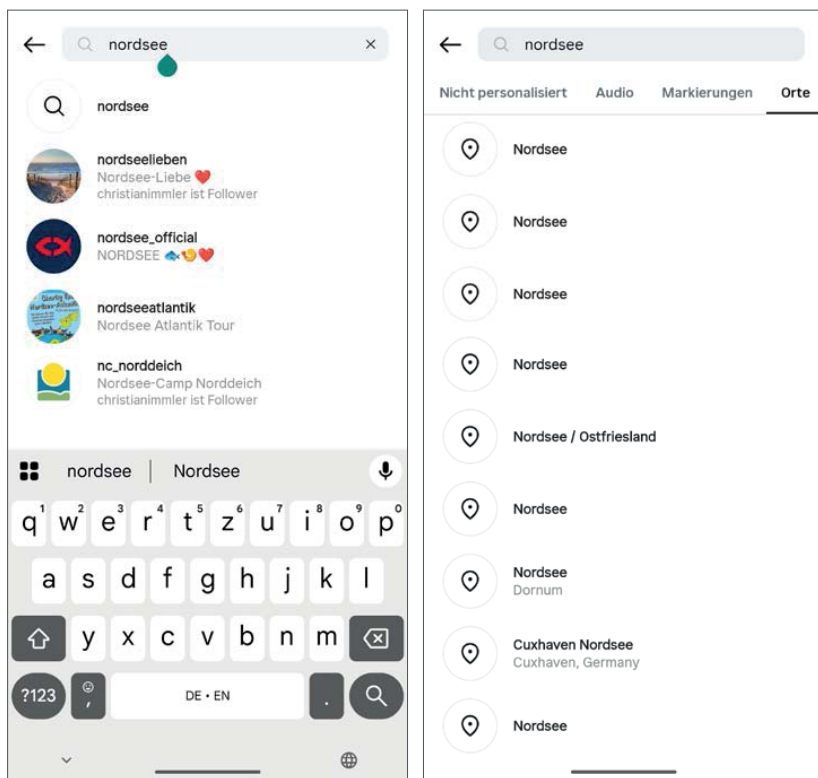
nordsee

nordsee

nordseelieben
Nordsee-Liebe ❤️
christianimmler ist Follower

nordsee_official
NORDSEE 🐟👏❤️

nordseeatlantik
Nordsee Atlantik Tour

nc_norddeich
Nordsee-Camp Norddeich
christianimmler ist Follower

nordsee | Nordsee

q w e r t z u i o p
1 2 3 4 5 6 7 8 9 0
a s d f g h j k l
y x c v b n m
?123 , DE • EN .

nordsee

Nicht personalisiert Audio Markierungen Orte

Nordsee

Nordsee

Nordsee

Nordsee

Nordsee / Ostfriesland

Nordsee

Nordsee
Dornum

Cuxhaven Nordsee
Cuxhaven, Germany

Nordsee